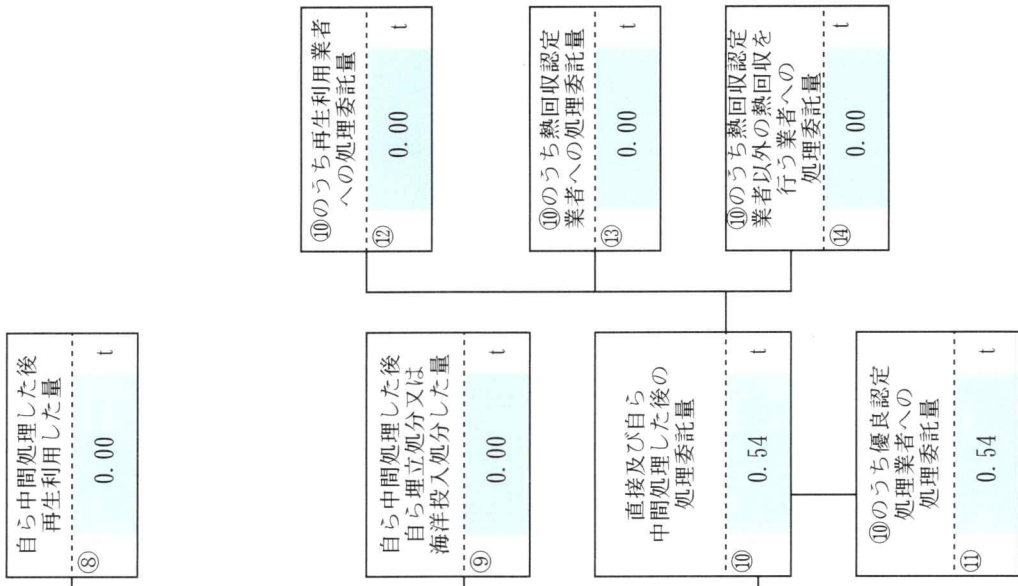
⑩のうち再生利用業者への処理委託量
⑫ 0.00 t

⑩のうち熱回収認定業者への処理委託量
⑬ 0.00 t

⑩のうち熱回収認定業者以外の熱回収を行う業者への処理委託量
⑭ 0.00 t

自ら中間処理した後再生利用した量
⑧ 0.00 t

自ら中間処理した後自ら埋立処分又は海洋投入処分した量
⑨ 0.00 t

直接及び自ら中間処理した後の処理委託量
⑩ 0.54 t

⑩のうち優良認定処理業者への処理委託量
⑪ 0.54 t